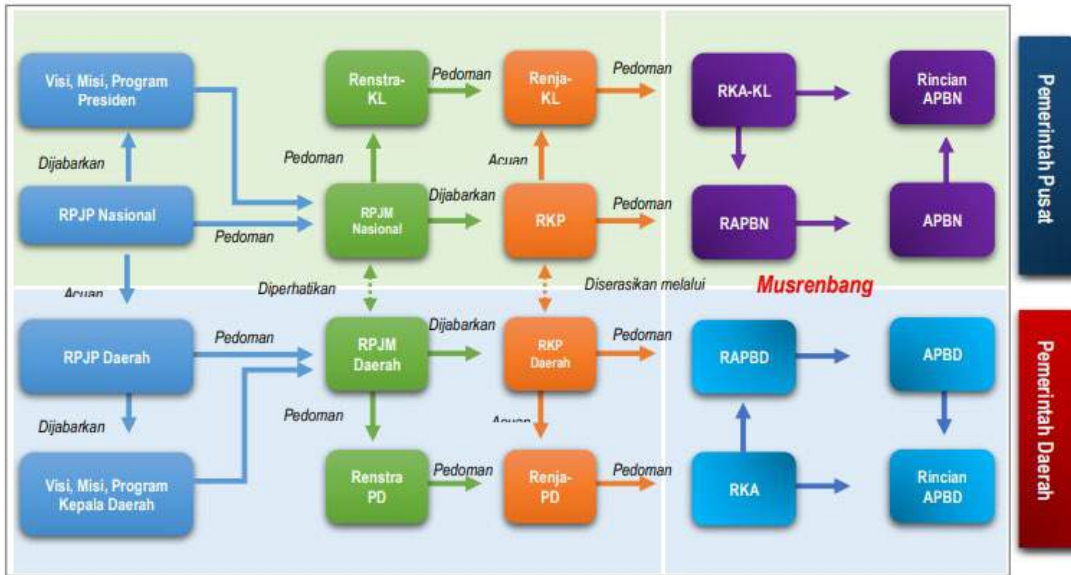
Visi, Misi, Program Presiden

Dijabarkan

RPJP Nasional

Pedoman

Acuan

Renstra-KL

Pedoman

Renja-KL

Pedoman

Acuan

Pedoman

RPJM Nasional

Dijabarkan

RKP

Pedoman

RKA-KL

Rincian APBN

RAPBN

APBN

Pemerintah Pusat

Diperhatikan

Diserasikan melalui

Musrenbang

RPJP Daerah

Pedoman

RPJM Daerah

Dijabarkan

RKP Daerah

Pedoman

RAPBD

APBD

Dijabarkan

Pedoman

Acuan

Visi, Misi, Program Kepala Daerah

Renstra PD

Pedoman

Renja-PD

Pedoman

RKA

Rincian APBD

Pemerintah Daerah